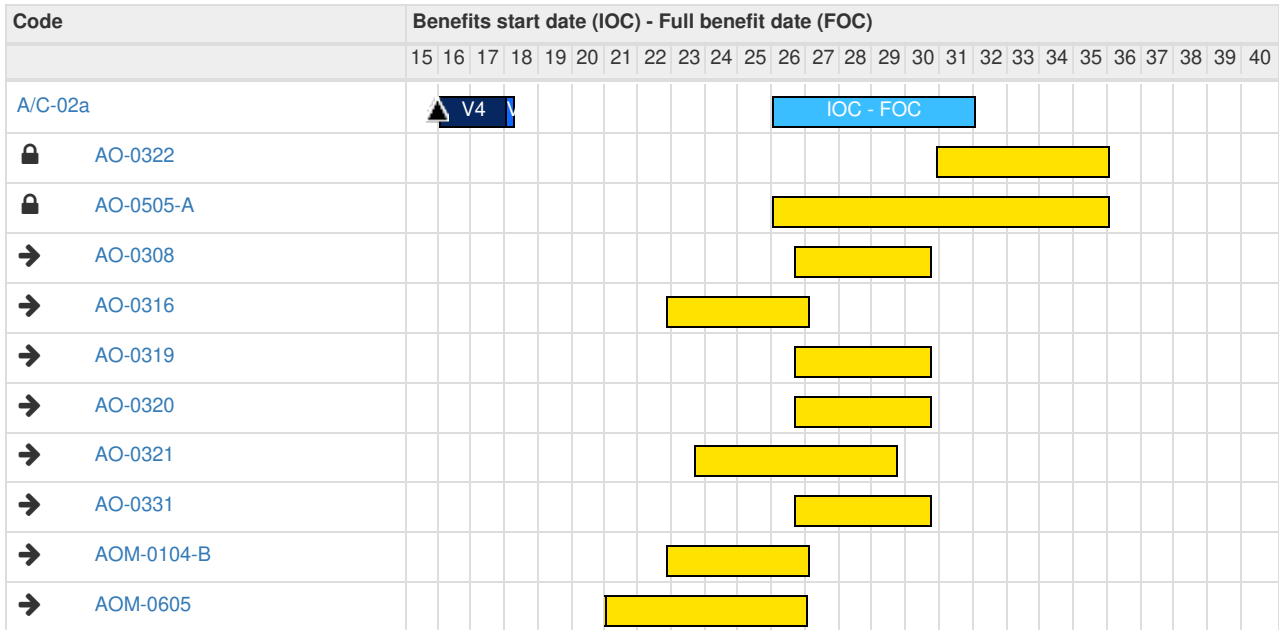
| Code | Benefits start date (IOC) - Full benefit date (FOC) |
|---|---|
| | 15 16 17 18 19 20 21 22 23 24 25 26 27 28 29 30 31 32 33 34 35 36 37 38 39 40 |
| A/C-02a | V4 V IOC - FOC |
| AO-0322 | |
| AO-0505-A | |
| AO-0308 | |
| AO-0316 | |
| AO-0319 | |
| AO-0320 | |
| AO-0321 | |
| AO-0331 | |
| AOM-0104-B | |
| AOM-0605 | |